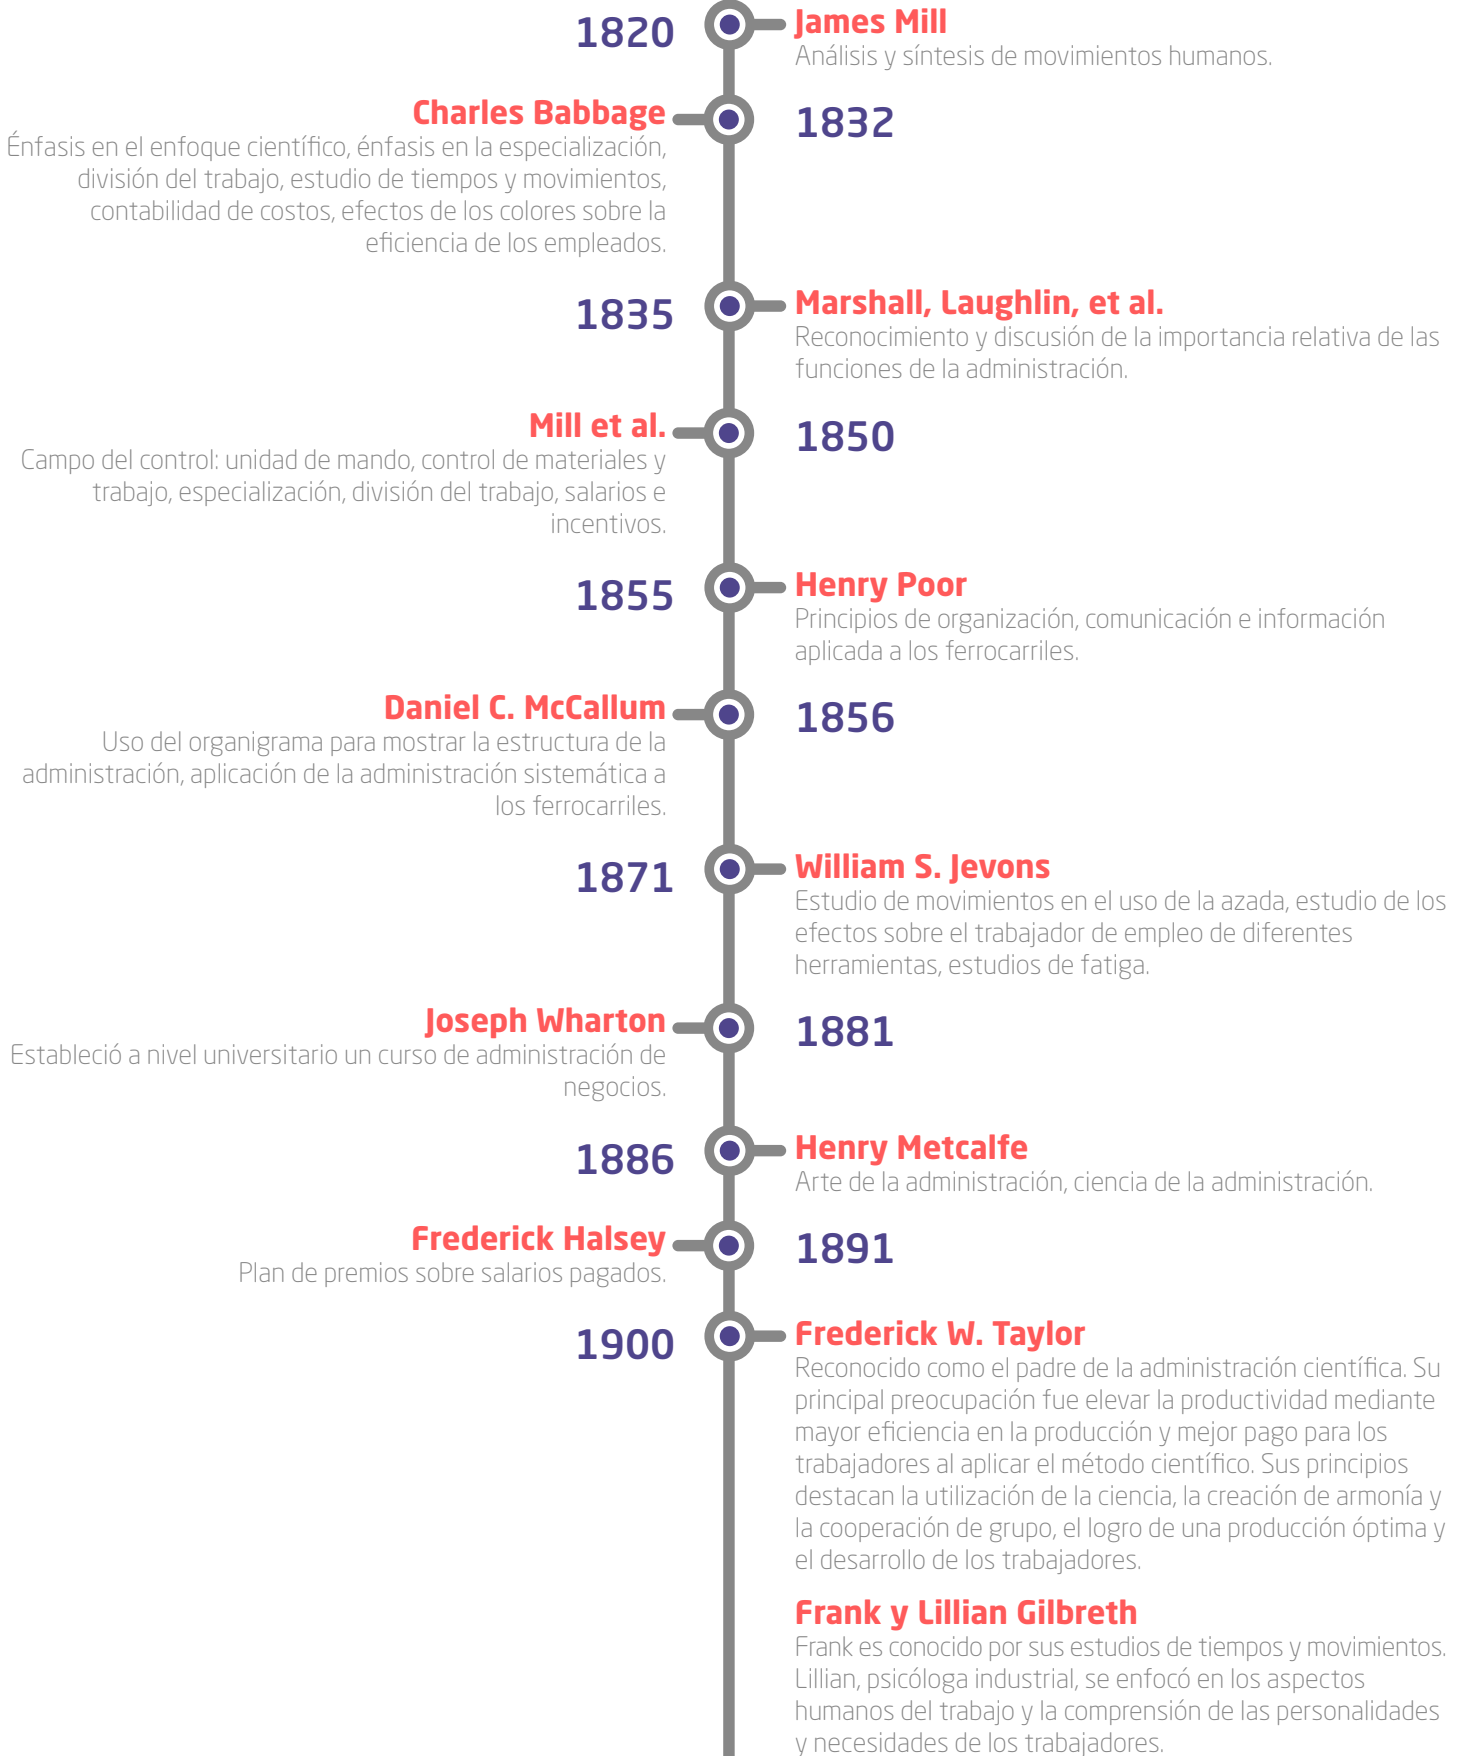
1820
James Mill
Análisis y síntesis de movimientos humanos.

Charles Babbage
Énfasis en el enfoque científico, énfasis en la especialización, división del trabajo, estudio de tiempos y movimientos, contabilidad de costos, efectos de los colores sobre la eficiencia de los empleados.
1832

1835
Marshall, Laughlin, et al.
Reconocimiento y discusión de la importancia relativa de las funciones de la administración.

Mill et al.
Campo del control: unidad de mando, control de materiales y trabajo, especialización, división del trabajo, salarios e incentivos.
1850

1855
Henry Poor
Principios de organización, comunicación e información aplicada a los ferrocarriles.

Daniel C. McCallum
Uso del organigrama para mostrar la estructura de la administración, aplicación de la administración sistemática a los ferrocarriles.
1856

1871
William S. Jevons
Estudio de movimientos en el uso de la azada, estudio de los efectos sobre el trabajador de empleo de diferentes herramientas, estudios de fatiga.

Joseph Wharton
Estableció a nivel universitario un curso de administración de negocios.
1881

1886
Henry Metcalfe
Arte de la administración, ciencia de la administración.

Frederick Halsey
Plan de premios sobre salarios pagados.
1891

1900
Frederick W. Taylor
Reconocido como el padre de la administración científica. Su principal preocupación fue elevar la productividad mediante mayor eficiencia en la producción y mejor pago para los trabajadores al aplicar el método científico. Sus principios destacan la utilización de la ciencia, la creación de armonía y la cooperación de grupo, el logro de una producción óptima y el desarrollo de los trabajadores.

Frank y Lillian Gilbreth
Frank es conocido por sus estudios de tiempos y movimientos. Lillian, psicóloga industrial, se enfocó en los aspectos humanos del trabajo y la comprensión de las personalidades y necesidades de los trabajadores.